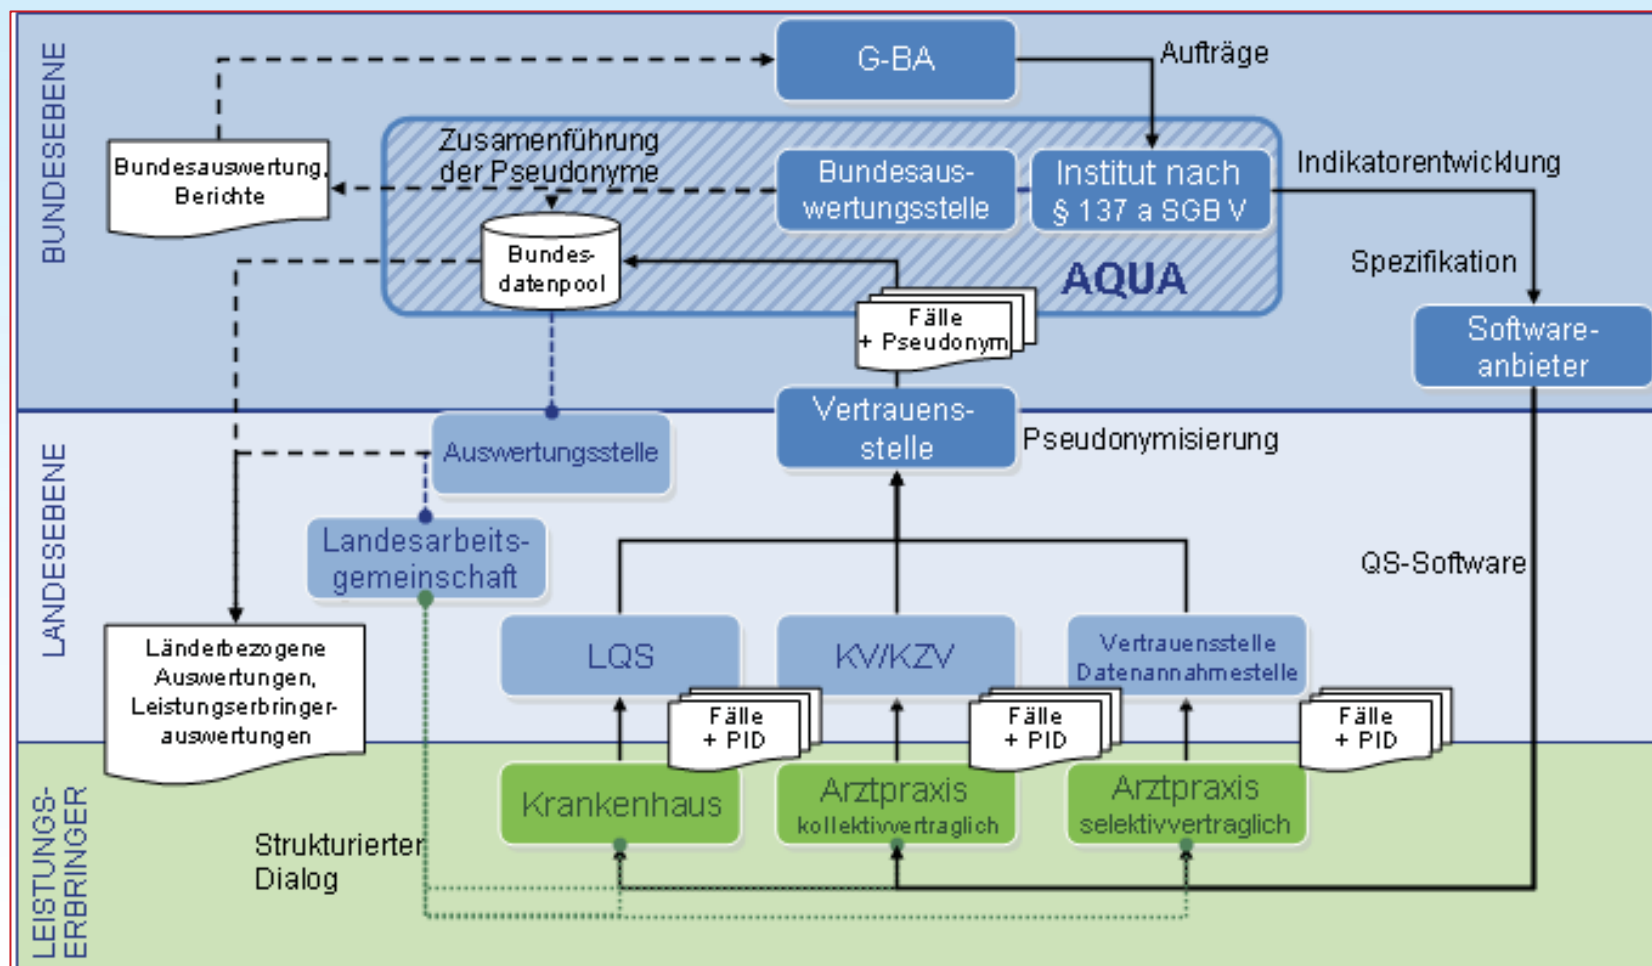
BUNDESEBENE

G-BA

Aufträge

Zusamenführung der Pseudonyme

Bundesauswertung, Berichte

Bundesauswertungsstelle

Institut nach § 137 a SGB V

Indikatorentwicklung

Bundesdatenpool

AQUA

Spezifikation

Fälle + Pseudonym

Softwareanbieter

LANDESEBENE

Auswertungsstelle

Vertrauensstelle

Pseudonymisierung

Landesarbeitsgemeinschaft

QS-Software

Länderbezogene Auswertungen, Leistungserbringerauswertungen

LQS

KV/KZV

Vertrauensstelle Datenannahmestelle

Fälle + PID

Fälle + PID

Fälle + PID

LEISTUNGSERBRINGER

Krankenhaus

Arztpraxis kollektivvertraglich

Arztpraxis selektivvertraglich

Strukturierter Dialog